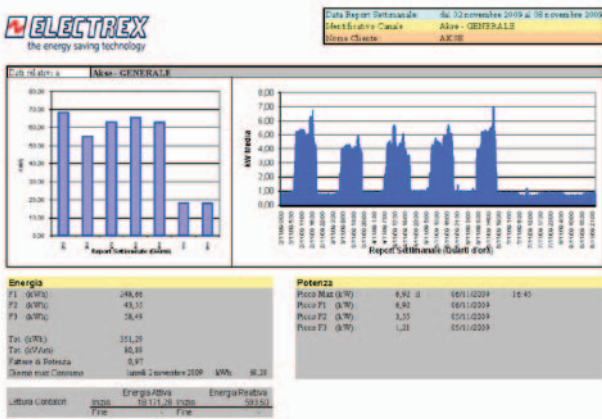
ELECTREX
the energy saving technology

| Data Report Settimanale | dal 02 novembre 2009 al 08 novembre 2009 |
|---|---|
| Identificativo Canale | Akse - GENERALE |
| Nome Cliente | AKSE |

Dati relativi a: Akse - GENERALE

80,00
70,00
60,00
50,00
40,00
30,00
20,00
10,00
0,00
kWh
Report Settimanale (Giorni)

8,00
7,00
6,00
5,00
4,00
3,00
2,00
1,00
0,00
kW media
Report Settimanale (Intervalli orari)

Energia
F1 (kWh) 248,46
F2 (kWh) 43,35
F3 (kWh) 58,49

Tot. (kWh) 351,29
Tot. (kVArh) 80,88
Fattore di Potenza 0,97
Giorno max Consumo lunedì 2 novembre 2009 kWh 68,28

Potenza
Picco Max (kW) 6,92 il 05/11/2009 10:45
Picco F1 (kW) 6,92 05/11/2009
Picco F2 (kW) 3,35 05/11/2009
Picco F3 (kW) 1,21 05/11/2009

| Lettura Contatori | Energia Attiva | | Energia Reattiva | |
|---|---|---|---|---|
| | Inizio | 18 171,28 | Inizio | 593,51 |
| | Fine | | Fine | |